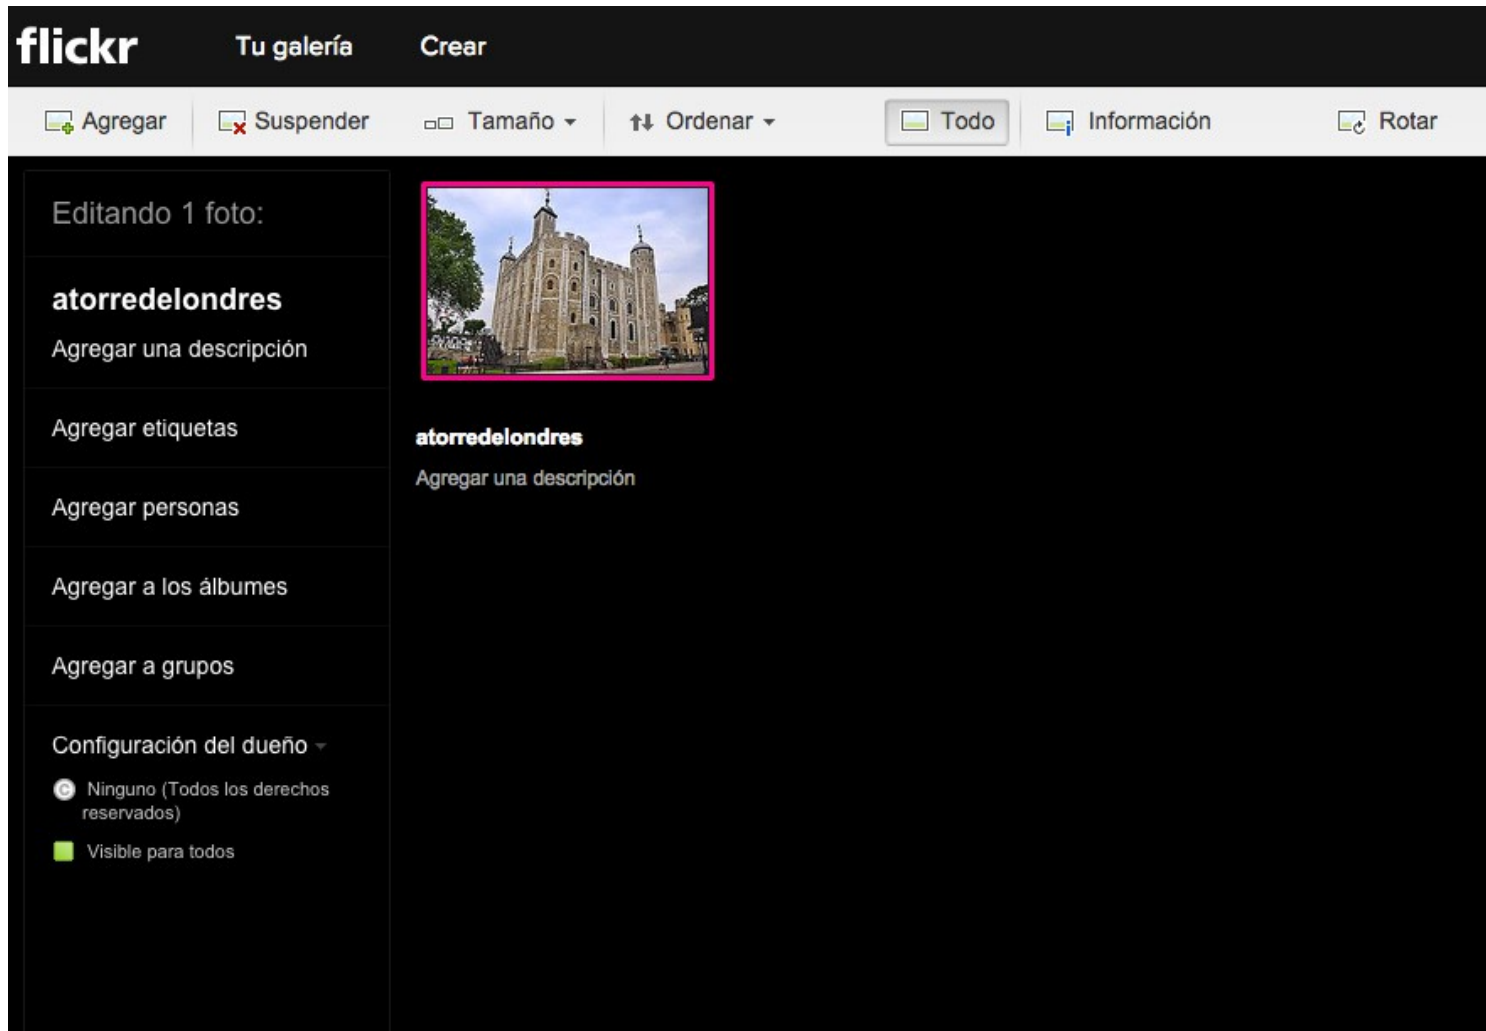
flickr Tu galería Crear

Agregar Suspender Tamaño Ordenar Todo Información Rotar

Editando 1 foto:

atorredelondres

Agregar una descripción

Agregar etiquetas

Agregar personas

Agregar a los álbumes

Agregar a grupos

Configuración del dueño

Ninguno (Todos los derechos reservados)

Visible para todos

atorredelondres

Agregar una descripción